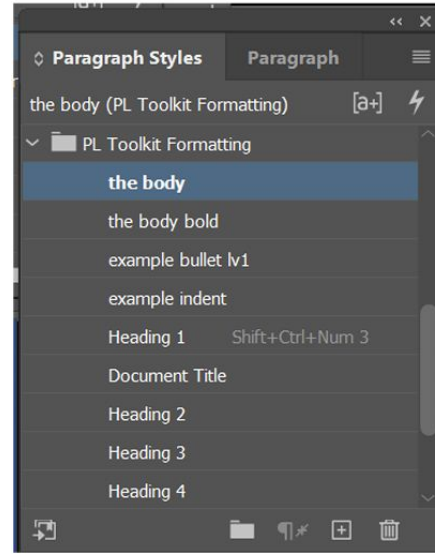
‹‹ ×

◊ Paragraph Styles

Paragraph

the body (PL Toolkit Formatting)

[a+]

PL Toolkit Formatting

the body

the body bold

example bullet lv1

example indent

Heading 1 Shift+Ctrl+Num 3

Document Title

Heading 2

Heading 3

Heading 4